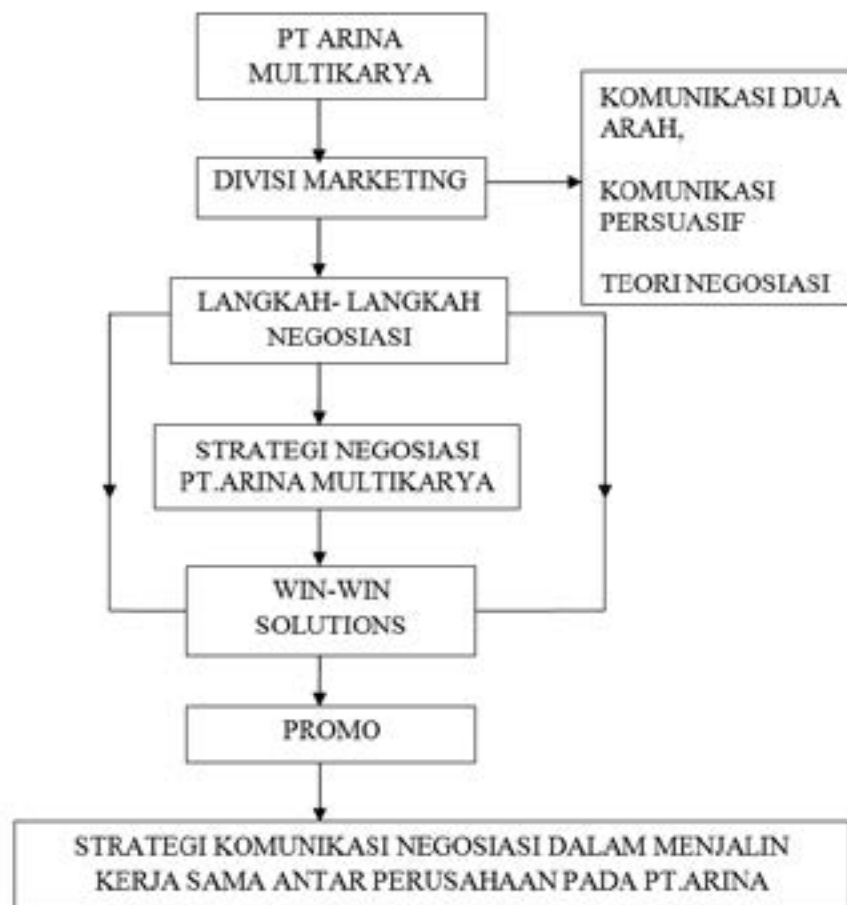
PT ARINA MULTIKARYA

DIVISI MARKETING

KOMUNIKASI DUA ARAH,

KOMUNIKASI PERSUASIF

TEORI NEGOSIASI

LANGKAH- LANGKAH NEGOSIASI

STRATEGI NEGOSIASI PT.ARINA MULTIKARYA

WIN-WIN SOLUTIONS

PROMO

STRATEGI KOMUNIKASI NEGOSIASI DALAM MENJALIN KERJA SAMA ANTAR PERUSAHAAN PADA PT.ARINA